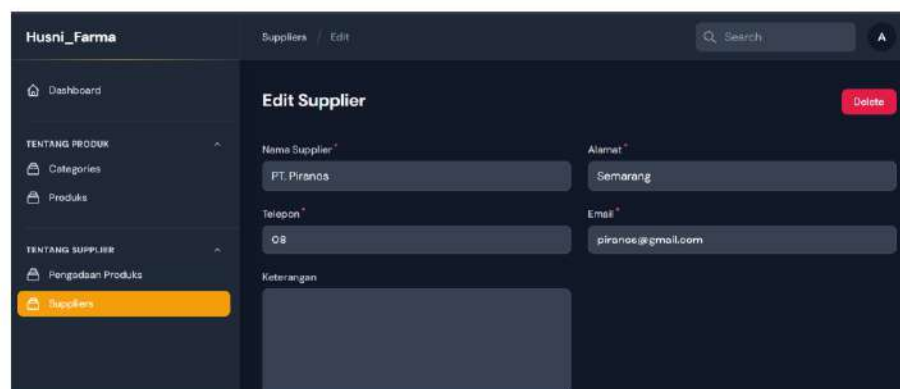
Husni_Farma

Dashboard

TENTANG PRODUK

Categories

Produks

TENTANG SUPPLIER

Pengadaan Produks

Suppliers

Suppliers / Edit

Search

A

Edit Supplier

Delete

Nama Supplier*

PT. Piranos

Alamat*

Semarang

Telepon*

08

Email*

piranos@gmail.com

Keterangan